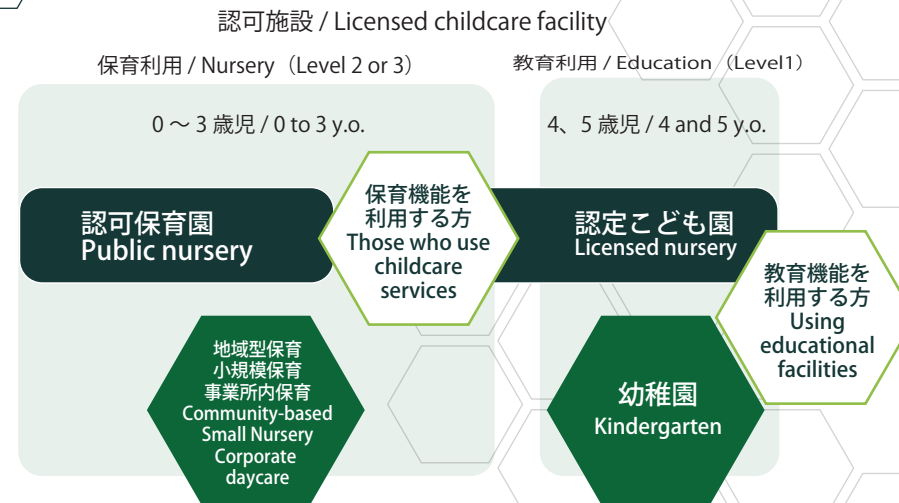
認可施設 / Licensed childcare facility

保育利用 / Nursery（Level 2 or 3）

教育利用 / Education（Level1）

0 〜 3 歳児 / 0 to 3 y.o.

4、5 歳児 / 4 and 5 y.o.

認可保育園
Public nursery

保育機能を
利用する方
Those who use
childcare
services

認定こども園
Licensed nursery

教育機能を
利用する方
Using
educational
facilities

地域型保育
小規模保育
事業所内保育
Community-based
Small Nursery
Corporate
daycare

幼稚園
Kindergarten